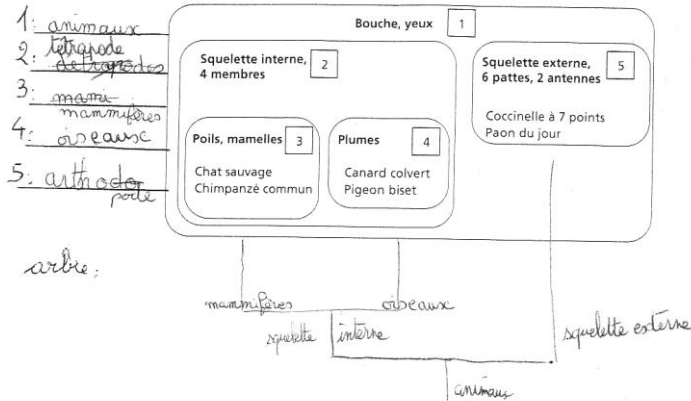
1: animaux
2: tétrapode ~~tétrapodes~~
3: ~~mami~~ mammifères
4: oiseaux
5: arthro~~do~~ ~~pode~~ porte

Bouche, yeux 1

Squelette interne, 4 membres 2

Poils, mamelles 3
Chat sauvage
Chimpanzé commun

Plumes 4
Canard colvert
Pigeon biset

Squelette externe, 6 pattes, 2 antennes 5
Coccinelle à 7 points
Paon du jour

arbre:

mammifères
oiseaux
squelette interne
squelette externe
animaux